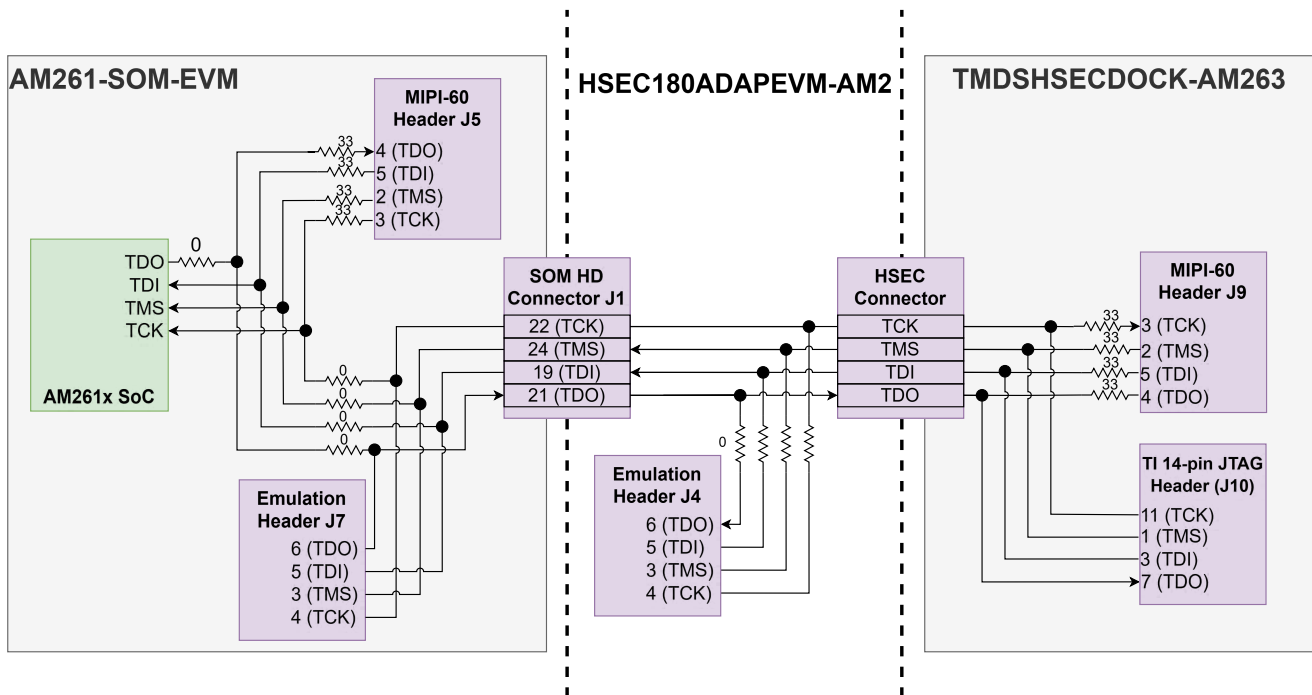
AM261-SOM-EVM

HSEC180ADAPEVM-AM2

TMDSHSECDOCK-AM263

MIPI-60 Header J5

33
4 (TDO)
33
5 (TDI)
33
2 (TMS)
33
3 (TCK)

0
TDO
TDI
TMS
TCK

AM261x SoC

0
0
0
0

Emulation Header J7

6 (TDO)
5 (TDI)
3 (TMS)
4 (TCK)

SOM HD Connector J1

22 (TCK)
24 (TMS)
19 (TDI)
21 (TDO)

0

Emulation Header J4

6 (TDO)
5 (TDI)
3 (TMS)
4 (TCK)

HSEC Connector

TCK
TMS
TDI
TDO

MIPI-60 Header J9

33
3 (TCK)
33
2 (TMS)
33
5 (TDI)
33
4 (TDO)

TI 14-pin JTAG Header (J10)

11 (TCK)
1 (TMS)
3 (TDI)
7 (TDO)